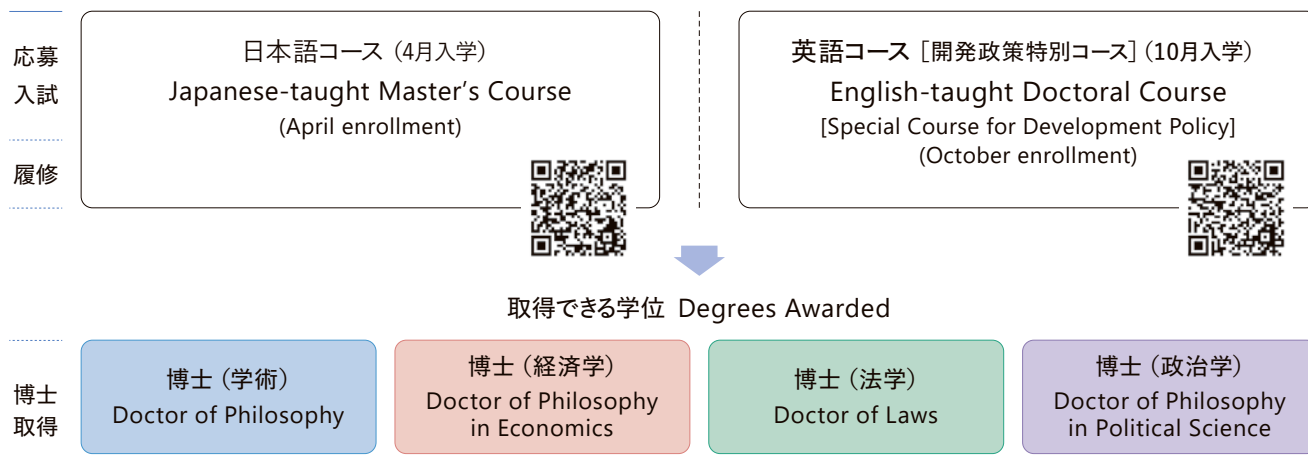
応募
入試

履修

日本語コース（4月入学）
Japanese-taught Master's Course
(April enrollment)

英語コース［開発政策特別コース］（10月入学）
English-taught Doctoral Course
[Special Course for Development Policy]
(October enrollment)

取得できる学位 Degrees Awarded

博士
取得

博士（学術）
Doctor of Philosophy

博士（経済学）
Doctor of Philosophy in Economics

博士（法学）
Doctor of Laws

博士（政治学）
Doctor of Philosophy in Political Science